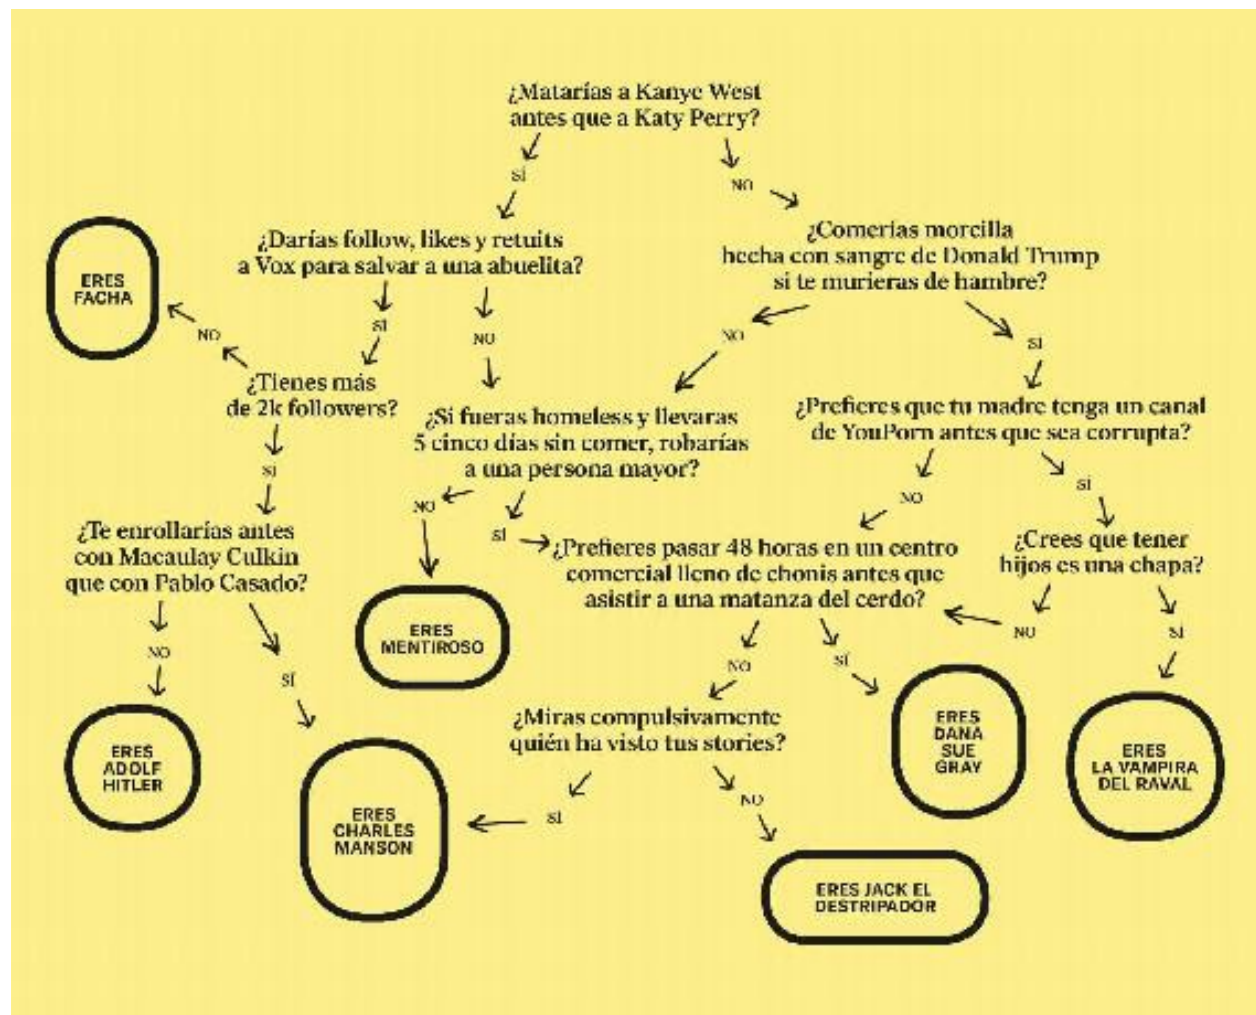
¿Matarías a Kanye West antes que a Katy Perry?

SÍ

NO

¿Darías follow, likes y retuits a Vox para salvar a una abuelita?

¿Comerías morcilla hecha con sangre de Donald Trump si te murieras de hambre?

ERES FACHA

NO

SÍ

NO

NO

SÍ

¿Tienes más de 2k followers?

¿Si fueras homeless y llevaras 5 cinco días sin comer, robarías a una persona mayor?

¿Prefieres que tu madre tenga un canal de YouPorn antes que sea corrupta?

SÍ

NO

SÍ

NO

SÍ

¿Te enrollarías antes con Macaulay Culkin que con Pablo Casado?

SÍ

¿Prefieres pasar 48 horas en un centro comercial lleno de chonis antes que asistir a una matanza del cerdo?

¿Crees que tener hijos es una chapa?

ERES MENTIROSO

NO

SÍ

NO

NO

SÍ

SÍ

ERES DANA SUE GRAY

ERES LA VAMPIRA DEL RAVAL

¿Miras compulsivamente quién ha visto tus stories?

ERES ADOLF HITLER

SÍ

NO

ERES CHARLES MANSON

ERES JACK EL DESTRIPADOR